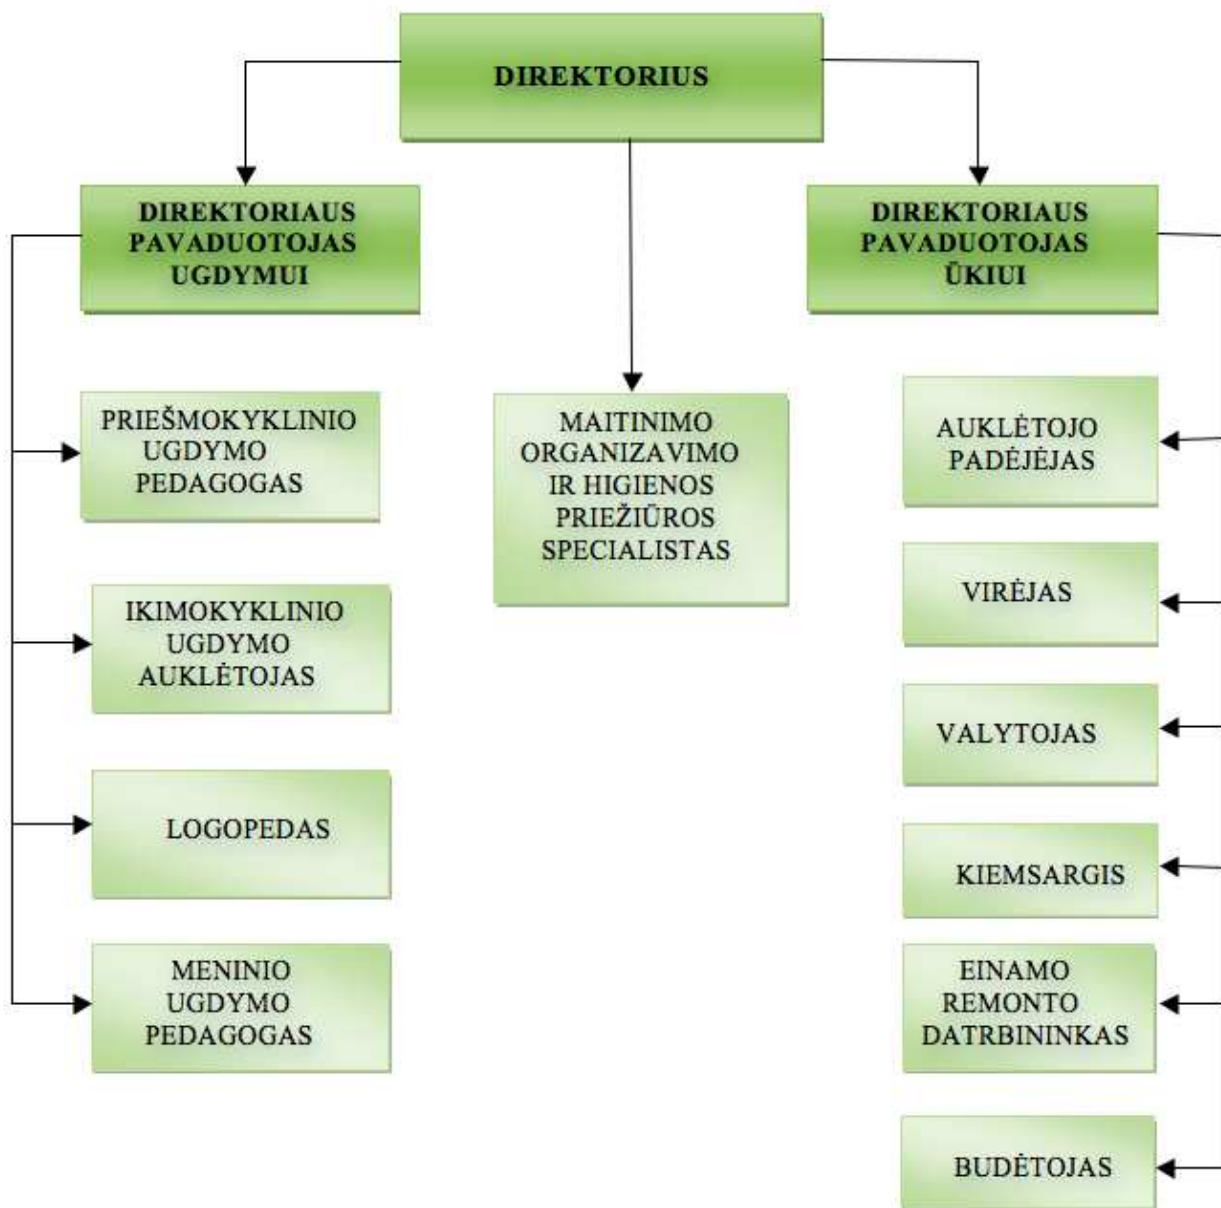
DIREKTORIUS

DIREKTORIAUS PAVADUOTOJAS UGDYMUI

DIREKTORIAUS PAVADUOTOJAS ŪKIUI

PRIEŠMOKYKLINIO UGDYMO PEDAGOGAS

MAITINIMO ORGANIZAVIMO IR HIGIENOS PRIEŽIŪROS SPECIALISTAS

AUKLĖTOJO PADĖJĖJAS

VIRĖJAS

IKIMOKYKLINIO UGDYMO AUKLĖTOJAS

VALYTOJAS

LOGOPEDAS

KIEMSARGIS

MENINIO UGDYMO PEDAGOGAS

EINAMO REMONTO DATRBININKAS

BUDĖTOJAS